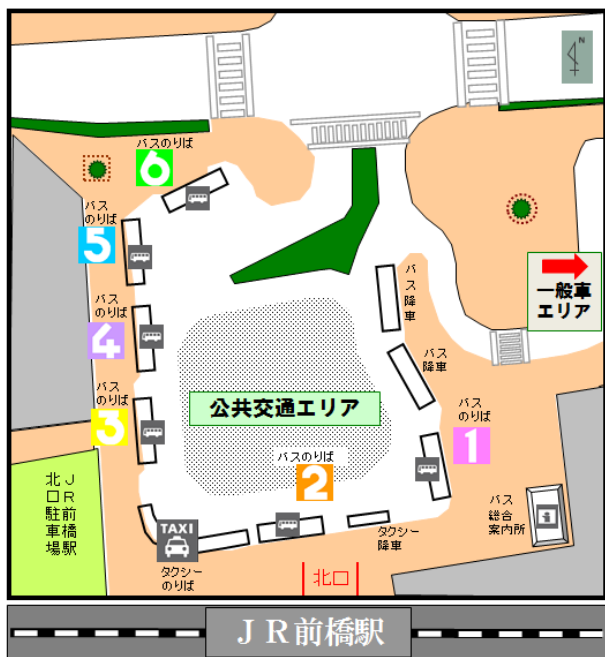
N

バスのりば
6

バス のりば
5

バス のりば
4

バス のりば
3

バス 降車

バス 降車

バス のりば
1

一般車 エリア

公共交通エリア

バスのりば
2

バス 総合 案内所

TAXI
タクシー のりば

タクシー 降車

北口

北口JR駐前車橋場駅

JR前橋駅